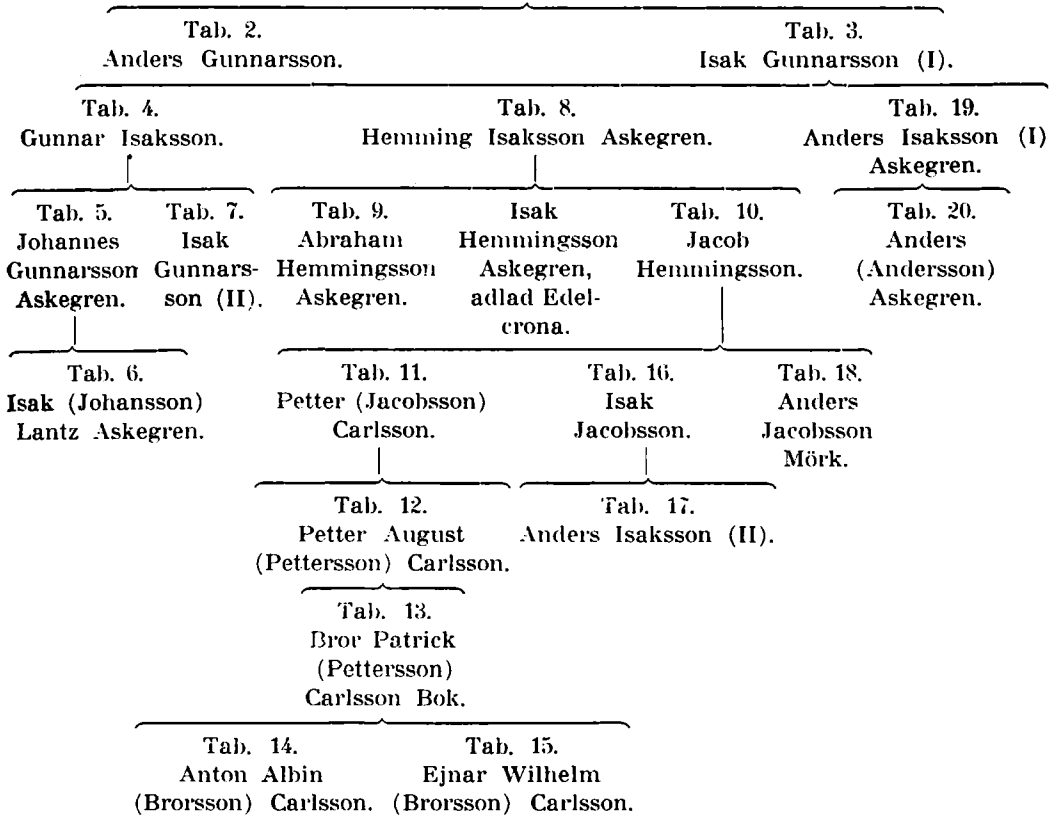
Tab. 2.
Anders Gunnarsson.

Tab. 3.
Isak Gunnarsson (I).

Tab. 4.
Gunnar Isaksson.

Tab. 8.
Hemming Isaksson Askegren.

Tab. 19.
Anders Isaksson (I) Askegren.

Tab. 5.
Johannes Gunnarsson Askegren.

Tab. 7.
Isak Gunnarsson (II).

Tab. 9.
Abraham Hemmingsson Askegren.

Isak Hemmingsson Askegren, adlad Edelcrona.

Tab. 10.
Jacob Hemmingsson.

Tab. 20.
Anders (Andersson) Askegren.

Tab. 6.
Isak (Johansson) Lantz Askegren.

Tab. 11.
Petter (Jacobsson) Carlsson.

Tab. 16.
Isak Jacobsson.

Tab. 18.
Anders Jacobsson Mörk.

Tab. 12.
Petter August (Pettersson) Carlsson.

Tab. 17.
Anders Isaksson (II).

Tab. 13.
Bror Patrick (Pettersson) Carlsson Bok.

Tab. 14.
Anton Albin (Brorsson) Carlsson.

Tab. 15.
Ejnar Wilhelm (Brorsson) Carlsson.